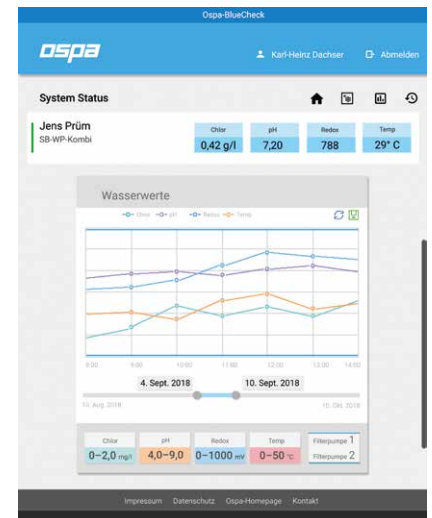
Ospa-BlueCheck

ospa

Karl-Heinz Dachser

Abmelden

System Status

Jens Prüm
SB-WP-Kombi

| Chlor | pH | Redox | Temp |
|---|---|---|---|
| 0,42 g/l | 7,20 | 788 | 29° C |

Wasserwerte

Chlor pH Redox Temp

8:00 9:00 10:00 11:00 12:00 13:00 14:00

4. Sept. 2018

10. Sept. 2018

10. Aug. 2018

10. Okt. 2018

| Chlor | pH | Redox | Temp |
|---|---|---|---|
| 0–2,0 mg/l | 4,0–9,0 | 0–1000 mV | 0–50 °C |

Filterpumpe 1
Filterpumpe 2

Impressum Datenschutz Ospa-Homepage Kontakt